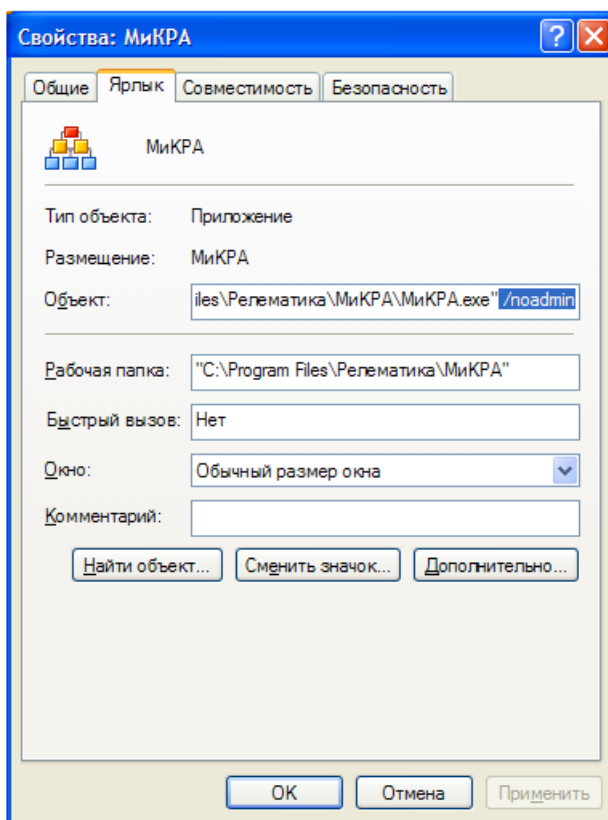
Свойства: МиКРА

Общие | Ярлык | Совместимость | Безопасность

МиКРА

Тип объекта: Приложение

Размещение: МиКРА

Объект: iles\Релематика\МиКРА\МиКРА.exe" /noadmin

Рабочая папка: "C:\Program Files\Релематика\МиКРА"

Быстрый вызов: Нет

Окно: Обычный размер окна

Комментарий:

Найти объект... | Сменить значок... | Дополнительно...

OK | Отмена | Применить